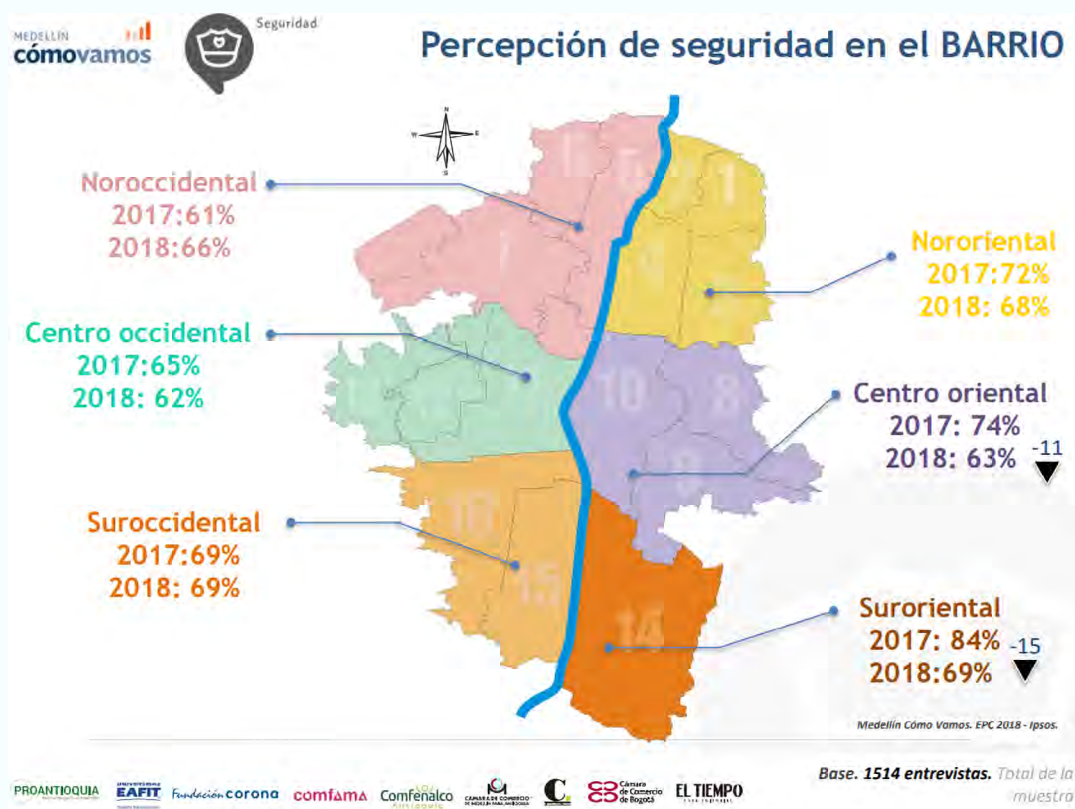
MEDELLÍN cómovamos

Seguridad

Percepción de seguridad en el BARRIO

Noroccidental
2017:61%
2018:66%

Nororiental
2017:72%
2018: 68%

Centro occidental
2017:65%
2018: 62%

Centro oriental
2017: 74%
2018: 63%
-11

Suroccidental
2017:69%
2018: 69%

Suroriental
2017: 84%
2018:69%
-15

10
8
9
16
15
14
1

Medellín Cómo Vamos. EPC 2018 - Ipsos.

Base. 1514 entrevistas. Total de la muestra

PROANTIOQUIA
EAFIT
Fundación corona
comfama
Comfenalco
Cámara de Comercio de Bogotá
EL TIEMPO